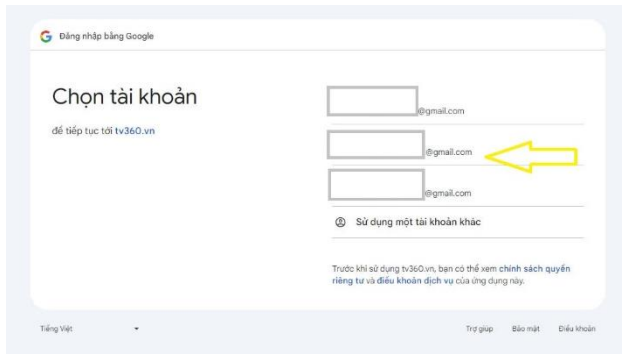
G Đăng nhập bằng Google

Chọn tài khoản

để tiếp tục tới tv360.vn

@gmail.com

@gmail.com

@gmail.com

Sử dụng một tài khoản khác

Trước khi sử dụng tv360.vn, bạn có thể xem chính sách quyền riêng tư và điều khoản dịch vụ của ứng dụng này.

Tiếng Việt

Trợ giúp Bảo mật Điều khoản